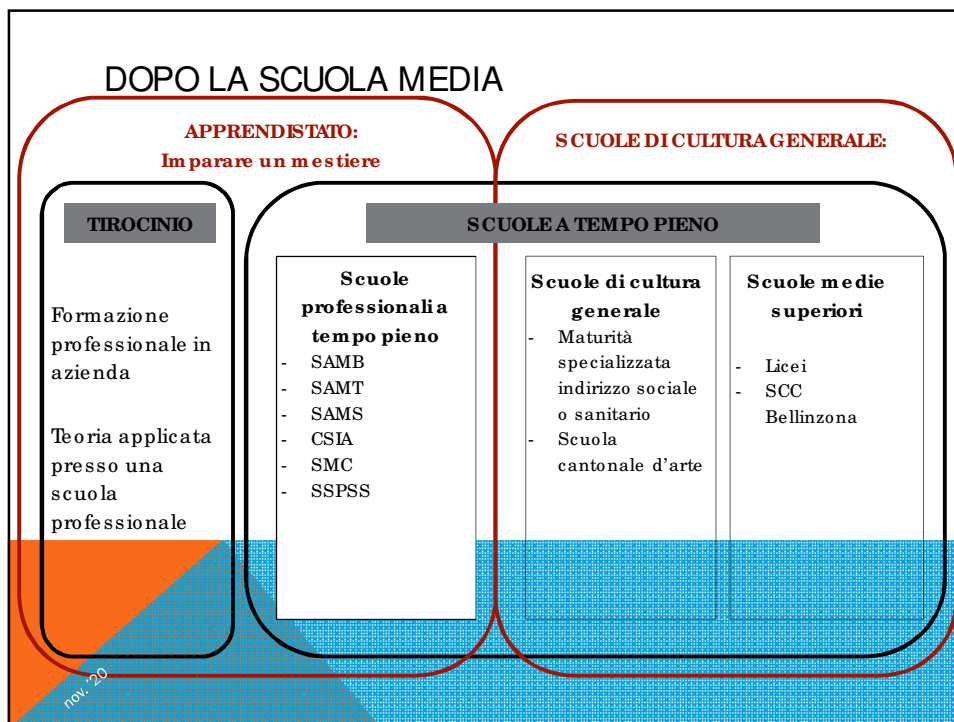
DOPO LA SCUOLA MEDIA

APPRENDISTATO:
Imparare un mestiere

SCUOLE DI CULTURA GENERALE:

TIROCINIO

SCUOLE A TEMPO PIENO

Formazione professionale in azienda

Teoria applicata presso una scuola professionale

Scuole professionali a tempo pieno
- SAMB
- SAMT
- SAMS
- CSIA
- SMC
- SSPSS

Scuole di cultura generale
- Maturità specializzata indirizzo sociale o sanitario
- Scuola cantonale d'arte

Scuole medie superiori
- Licei
- SCC Bellinzona

nov. 20